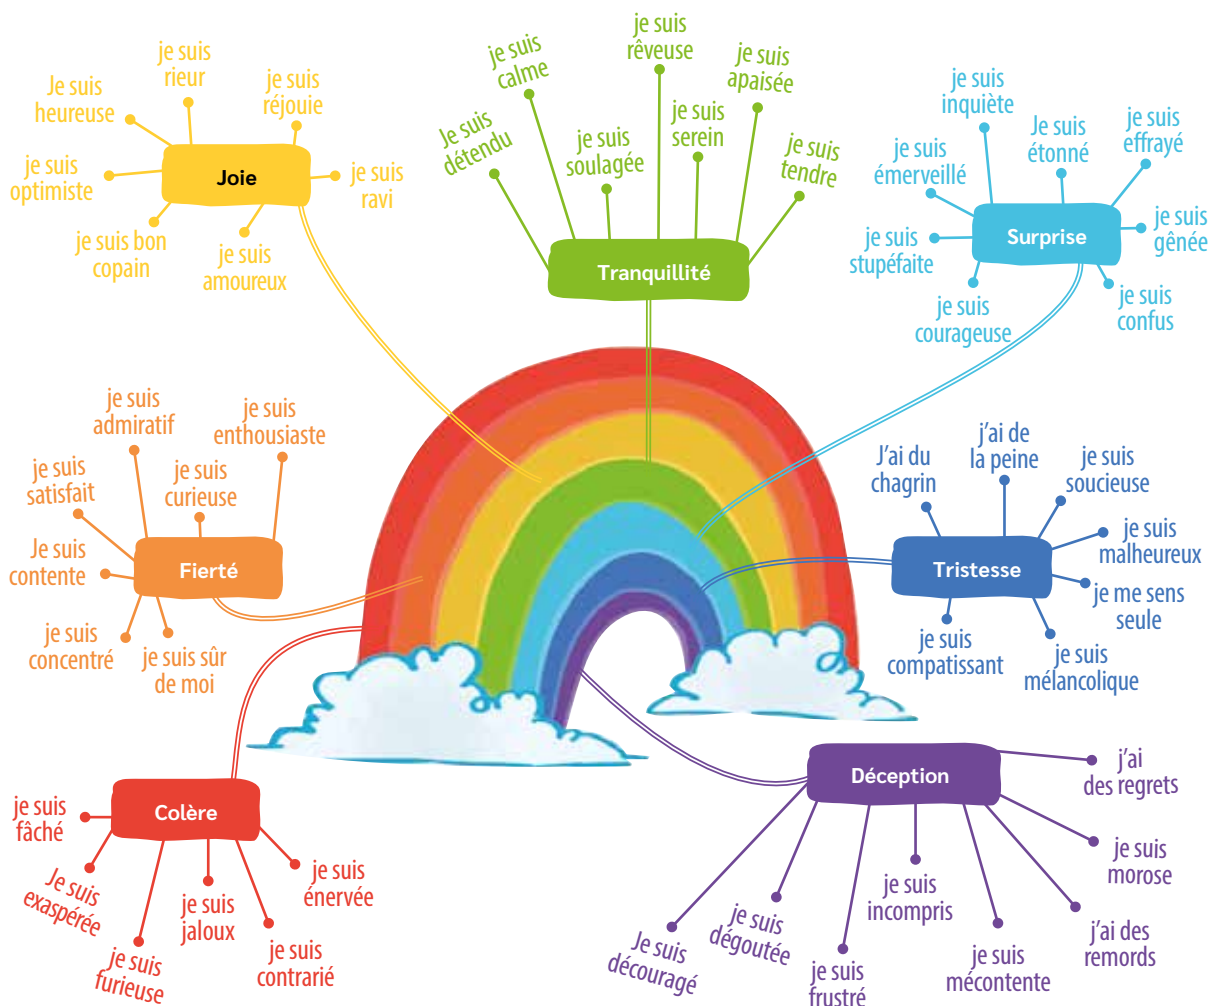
je suis rieur
Je suis heureuse
je suis réjouie
Joie
je suis optimiste
je suis ravi
je suis bon copain
je suis amoureux

je suis rêveuse
je suis calme
je suis apaisée
Je suis détendu
je suis soulagée
je suis serein
je suis tendre
Tranquillité

je suis inquiète
Je suis étonné
je suis effrayé
je suis émerveillé
Surprise
je suis gênée
je suis stupéfaite
je suis courageuse
je suis confus

je suis admiratif
je suis enthousiaste
je suis satisfait
je suis curieuse
Je suis contente
Fierté
je suis concentré
je suis sûr de moi

J'ai du chagrin
j'ai de la peine
je suis soucieuse
je suis malheureux
Tristesse
je me sens seule
je suis compatissant
je suis mélancolique

je suis fâché
Colère
Je suis exaspérée
je suis jaloux
je suis énervée
je suis furieuse
je suis contrarié

Déception
j'ai des regrets
je suis morose
je suis incompris
j'ai des remords
Je suis découragé
je suis dégoutée
je suis frustré
je suis mécontente